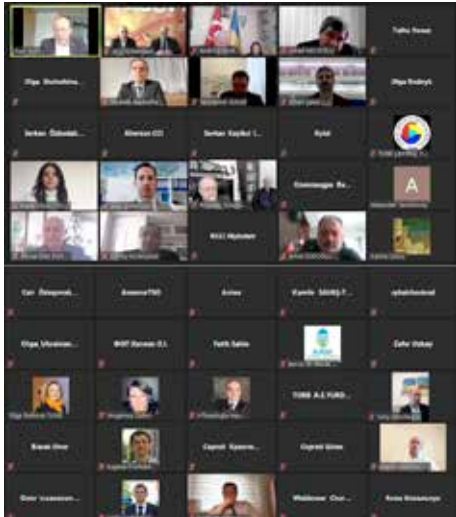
Tufko Pasaa

Olga Stchelkina...

Olga Rodnyk

Serkan Özbudak...

Anonim OO

Serkan Kaykut I...

Kyiol

Osmangazi Ba...

A

RCCI Mykolaiv

Can Özoguzali...

AmanovTNO

Aniwa

Tarik Sahin

Zafer Volkan

TOBB A.E FURS...

Burak Onur

Ceyrek Kyzara...

Ceyrek Uzun

Emir Ucaaman...

Mukhiner Chur...

Robe Ihnasenge